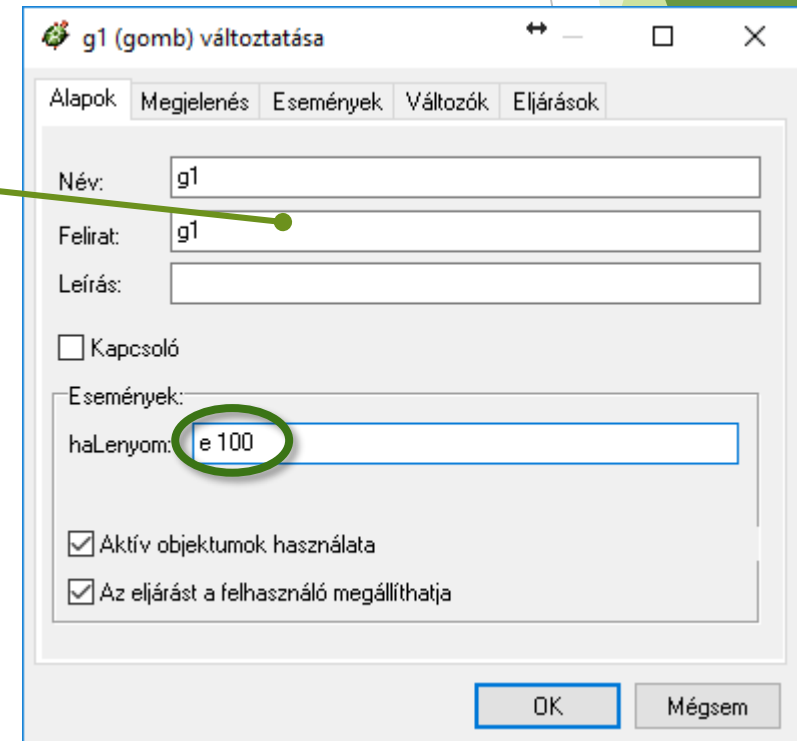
g1 (gomb) változtatása

Alapok | Megjelenés | Események | Változók | Eljárások

Név: g1
Felirat: g1
Leírás:

Kapcsoló

Események:
haLenyom: e 100

Aktív objektumok használata
Az eljárást a felhasználó megállíthatja

OK | Mégsem